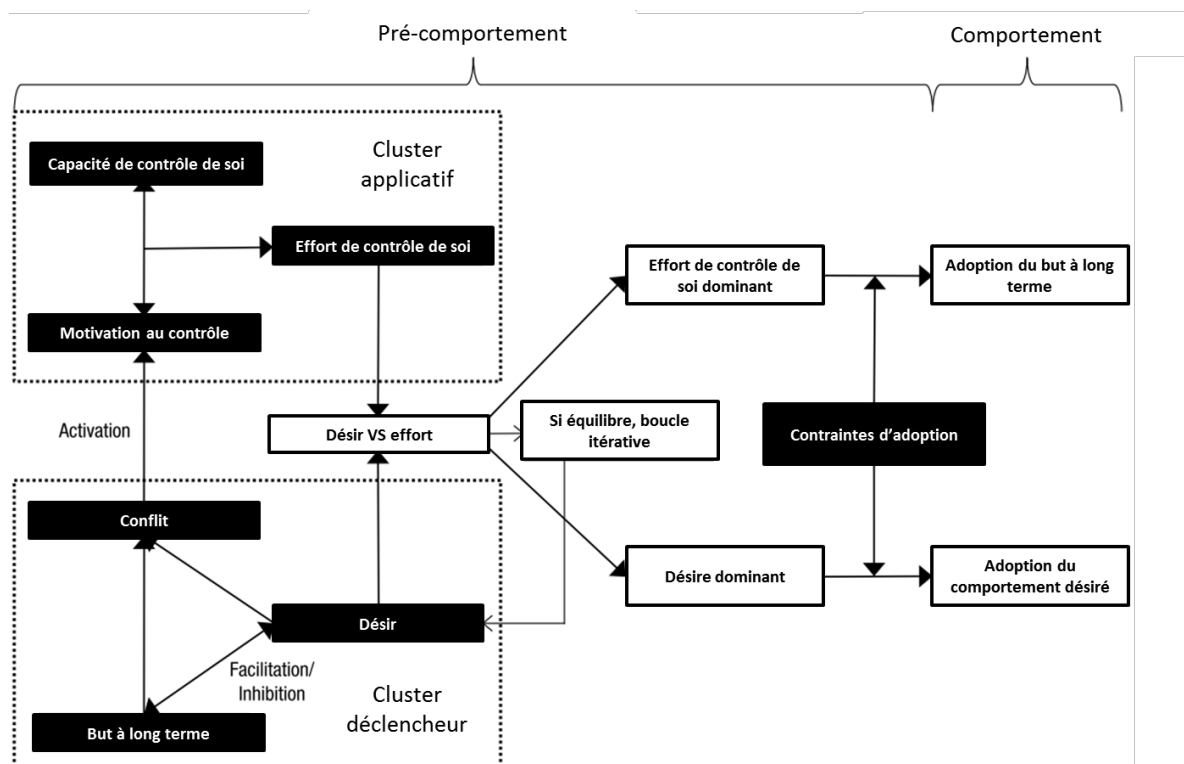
Pré-comportement

Comportement

Cluster applicatif

Capacité de contrôle de soi

Effort de contrôle de soi

Motivation au contrôle

Effort de contrôle de soi dominant

Adoption du but à long terme

Activation

Désir VS effort

Si équilibre, boucle itérative

Contraintes d'adoption

Conflit

Désire dominant

Adoption du comportement désiré

Désir

Facilitation/ Inhibition

Cluster déclencheur

But à long terme